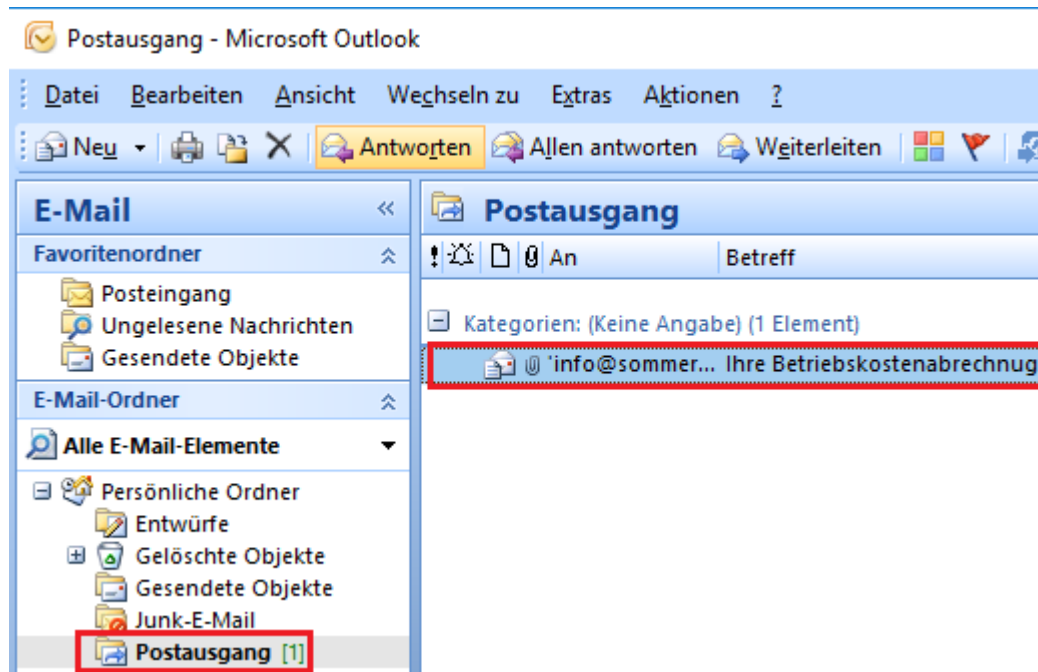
Postausgang - Microsoft Outlook

Datei Bearbeiten Ansicht Wechseln zu Extras Aktionen ?

Neu Antworten Allen antworten Weiterleiten

E-Mail

Favoritenordner

Posteingang
Ungelesene Nachrichten
Gesendete Objekte

E-Mail-Ordner

Alle E-Mail-Elemente

Persönliche Ordner
Entwürfe
Gelöschte Objekte
Gesendete Objekte
Junk-E-Mail
Postausgang [1]

Postausgang

An | Betreff

Kategorien: (Keine Angabe) (1 Element)

'info@sommer... Ihre Betriebskostenabrechnug